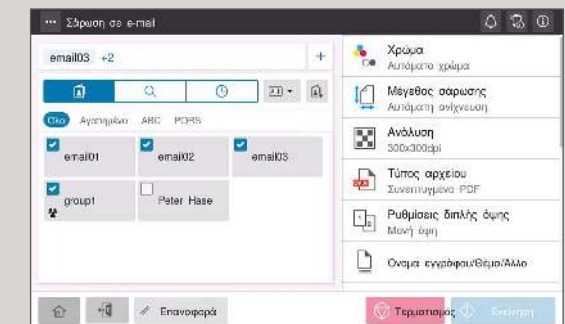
Σάρωση σε e-mail

email03 +2

Όλα Αγαπημένα ABC PQRS

email01
email02
email03
group1
Peter Hase

Χρώμα
Αυτόματο χρώμα

Μέγεθος σάρωσης
Αυτόματη ανίχνευση

Ανάλυση
300x300dpi

Τύπος αρχείου
Συνεπτυγμένο PDF

Ρυθμίσεις διπλής όψης
Μονή όψη

Όνομα εγγράφου/Θέμα/Άλλο

Επαναφορά

Τερματισμος

Εκκίνηση